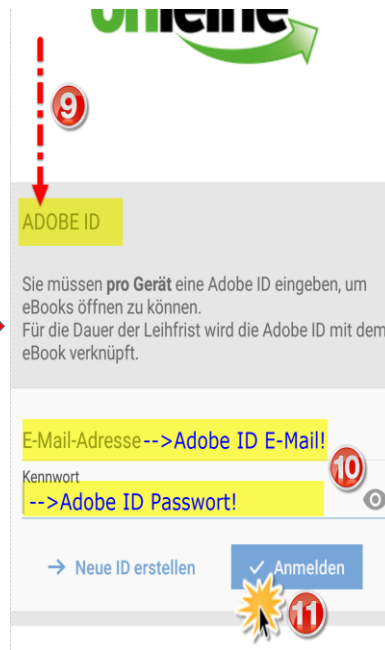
9

ADOBE ID

Sie müssen **pro Gerät** eine Adobe ID eingeben, um eBooks öffnen zu können.
Für die Dauer der Leihfrist wird die Adobe ID mit dem eBook verknüpft.

E-Mail-Adresse-->Adobe ID E-Mail!

10

Kennwort
-->Adobe ID Passwort!

→ Neue ID erstellen

✓ Anmelden

11